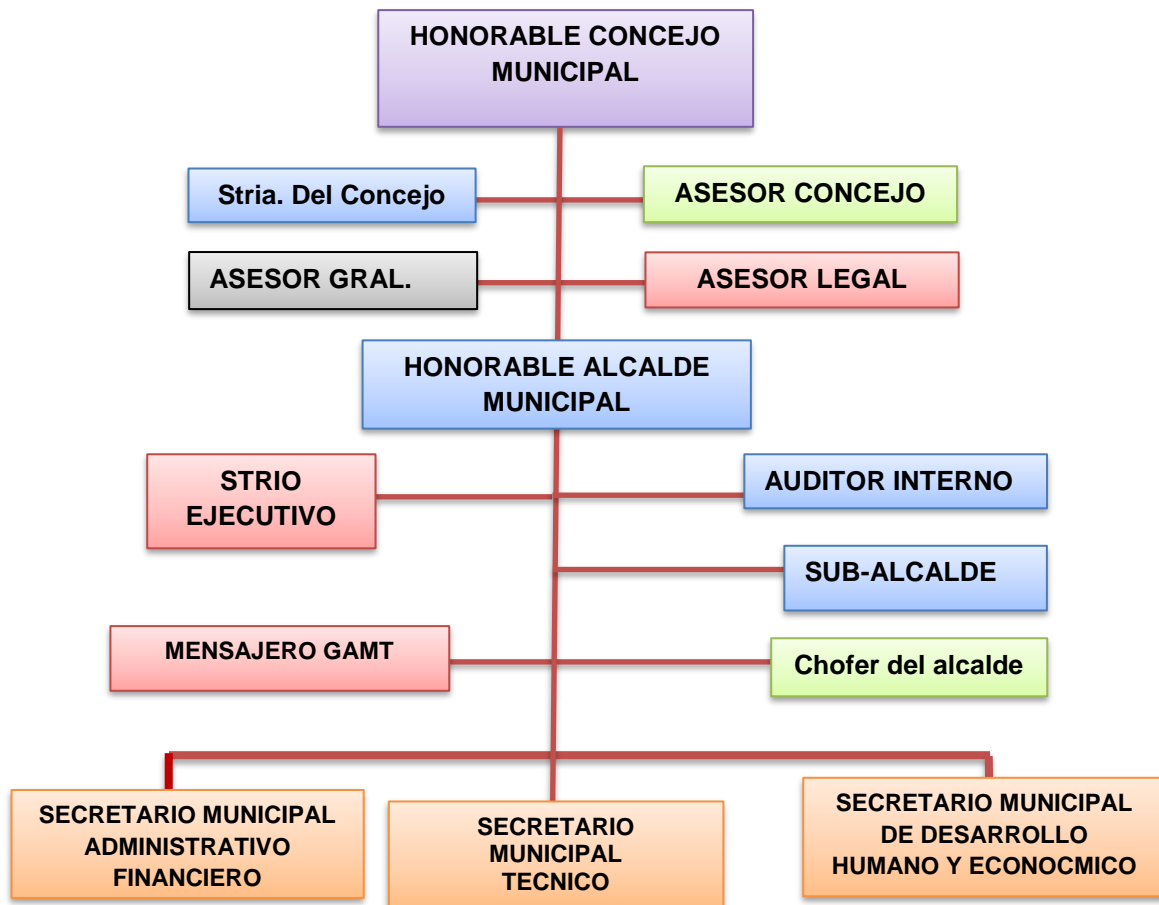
HONORABLE CONCEJO MUNICIPAL

Stria. Del Concejo

ASESOR CONCEJO

ASESOR GRAL.

ASESOR LEGAL

HONORABLE ALCALDE MUNICIPAL

STRIO EJECUTIVO

AUDITOR INTERNO

SUB-ALCALDE

MENSAJERO GAMT

Chofer del alcalde

SECRETARIO MUNICIPAL ADMINISTRATIVO FINANCIERO

SECRETARIO MUNICIPAL TECNICO

SECRETARIO MUNICIPAL DE DESARROLLO HUMANO Y ECONOCMICO